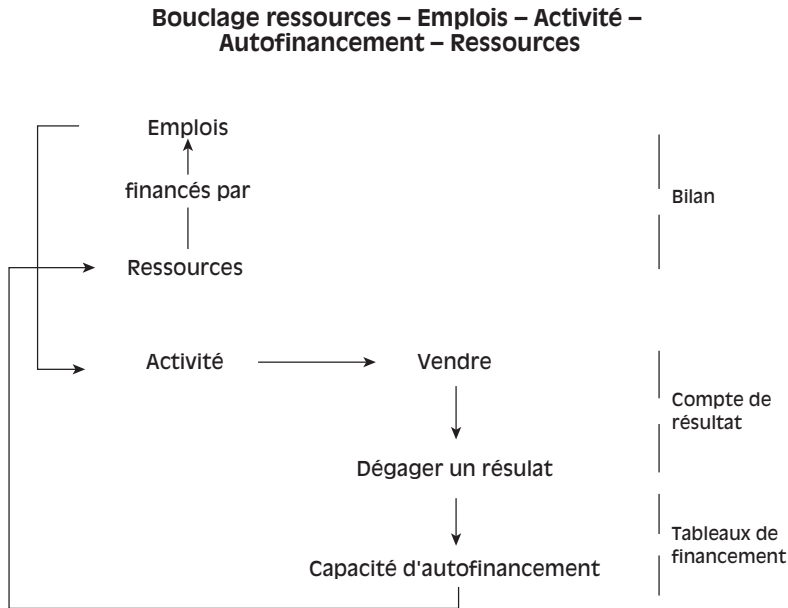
**Bouclage ressources – Emplois – Activité – Autofinancement – Ressources**

Emplois

financés par

Ressources

Bilan

Activité

Vendre

Dégager un résulat

Compte de résultat

Capacité d'autofinancement

Tableaux de financement